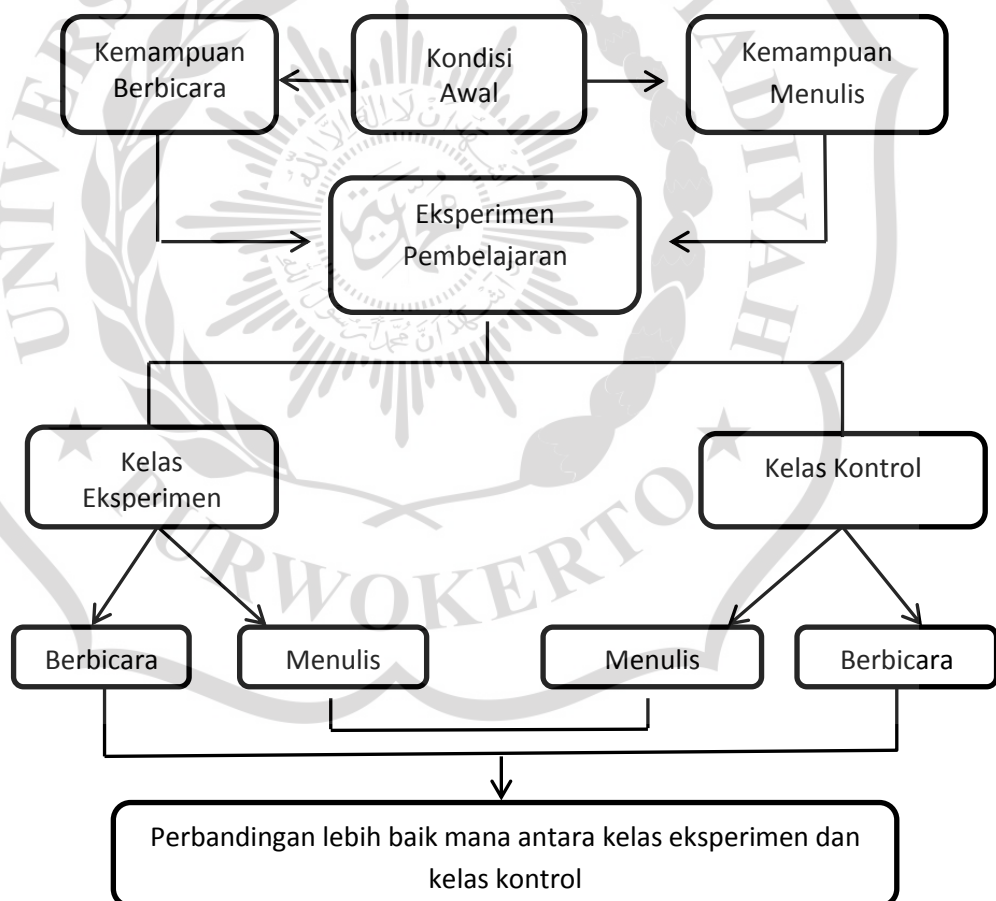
Kemampuan Berbicara

Kondisi Awal

Kemampuan Menulis

Eksperimen Pembelajaran

Kelas Eksperimen

Kelas Kontrol

Berbicara

Menulis

Menulis

Berbicara

Perbandingan lebih baik mana antara kelas eksperimen dan kelas kontrol

PURWOKERTO